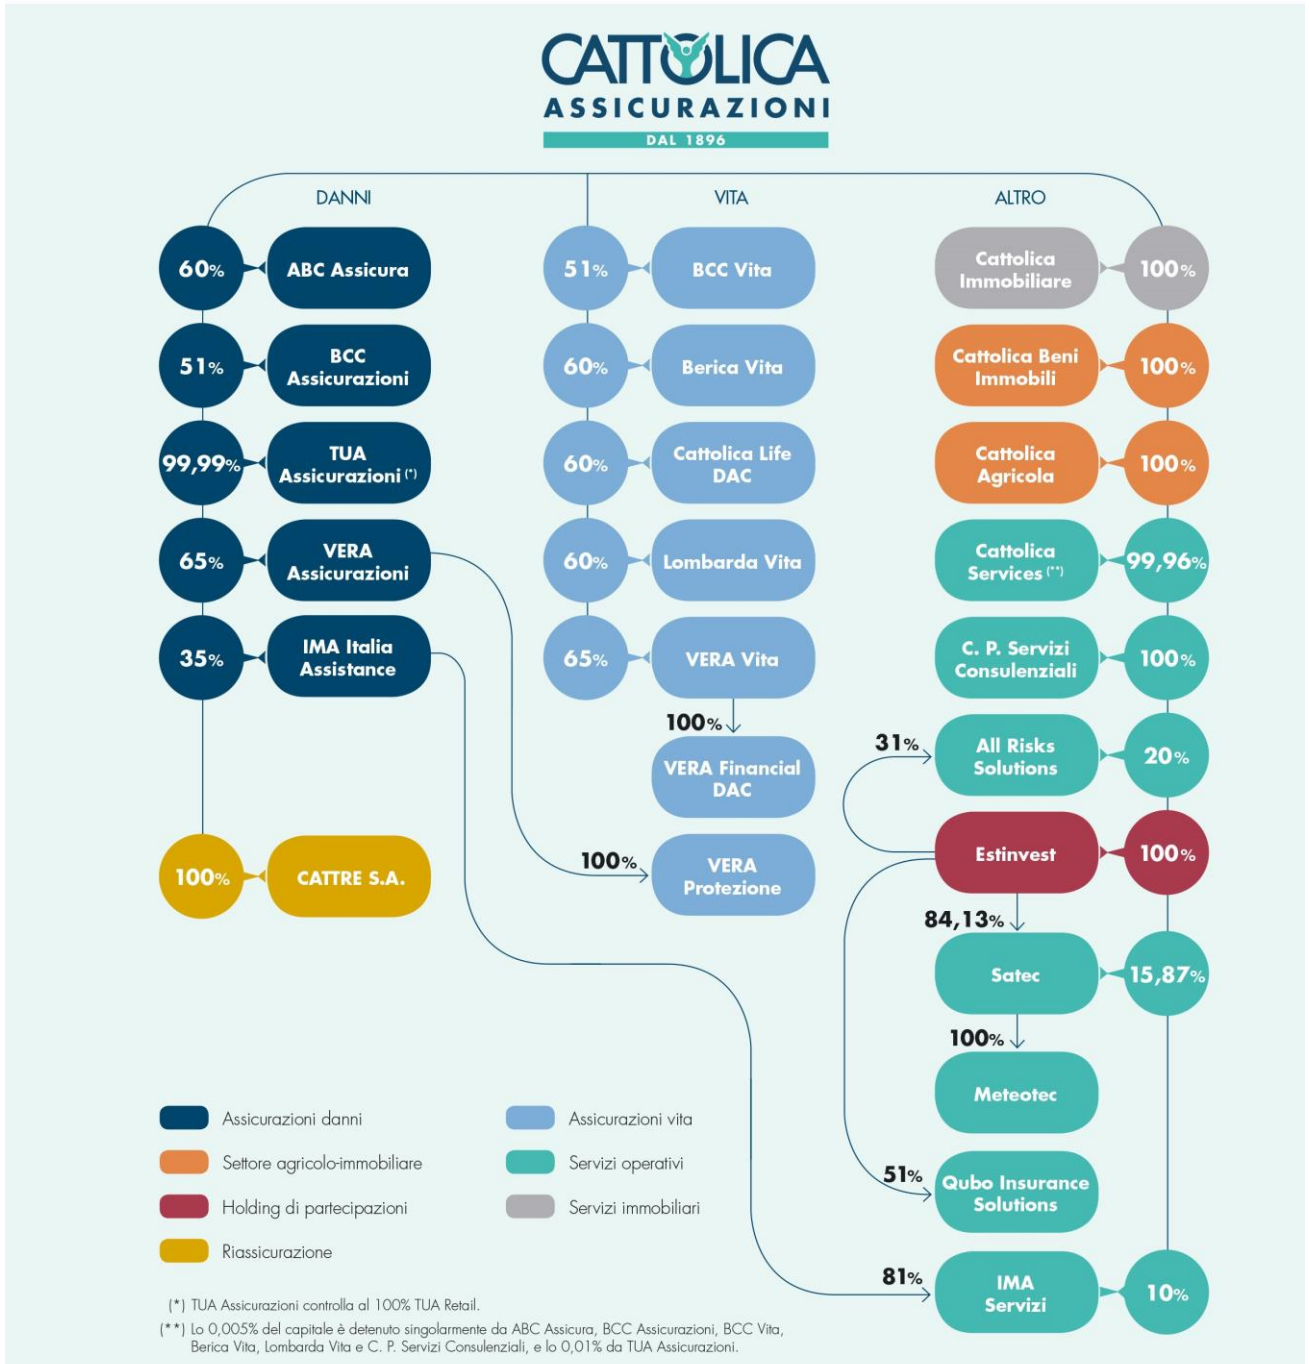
CATTOLICA
ASSICURAZIONI
DAL 1896

DANNI

60% ABC Assicura

51% BCC Assicurazioni

99,99% TUA Assicurazioni (*)

65% VERA Assicurazioni

35% IMA Italia Assistance

100% CATTRE S.A.

VITA

51% BCC Vita

60% Berica Vita

60% Cattolica Life DAC

60% Lombarda Vita

65% VERA Vita

100% VERA Financial DAC

100% VERA Protezione

ALTRO

Cattolica Immobiliare 100%

Cattolica Beni Immobili 100%

Cattolica Agricola 100%

Cattolica Services (**) 99,96%

C. P. Servizi Consulenziali 100%

31% All Risks Solutions 20%

Estinvest 100%

84,13% Satec 15,87%

100% Meteotec

51% Qubo Insurance Solutions

81% IMA Servizi 10%

Assicurazioni danni
Settore agricolo-immobiliare
Holding di partecipazioni
Riassicurazione
Assicurazioni vita
Servizi operativi
Servizi immobiliari

(*) TUA Assicurazioni controlla al 100% TUA Retail.
(**) Lo 0,005% del capitale è detenuto singolarmente da ABC Assicura, BCC Assicurazioni, BCC Vita, Berica Vita, Lombarda Vita e C. P. Servizi Consulenziali, e lo 0,01% da TUA Assicurazioni.